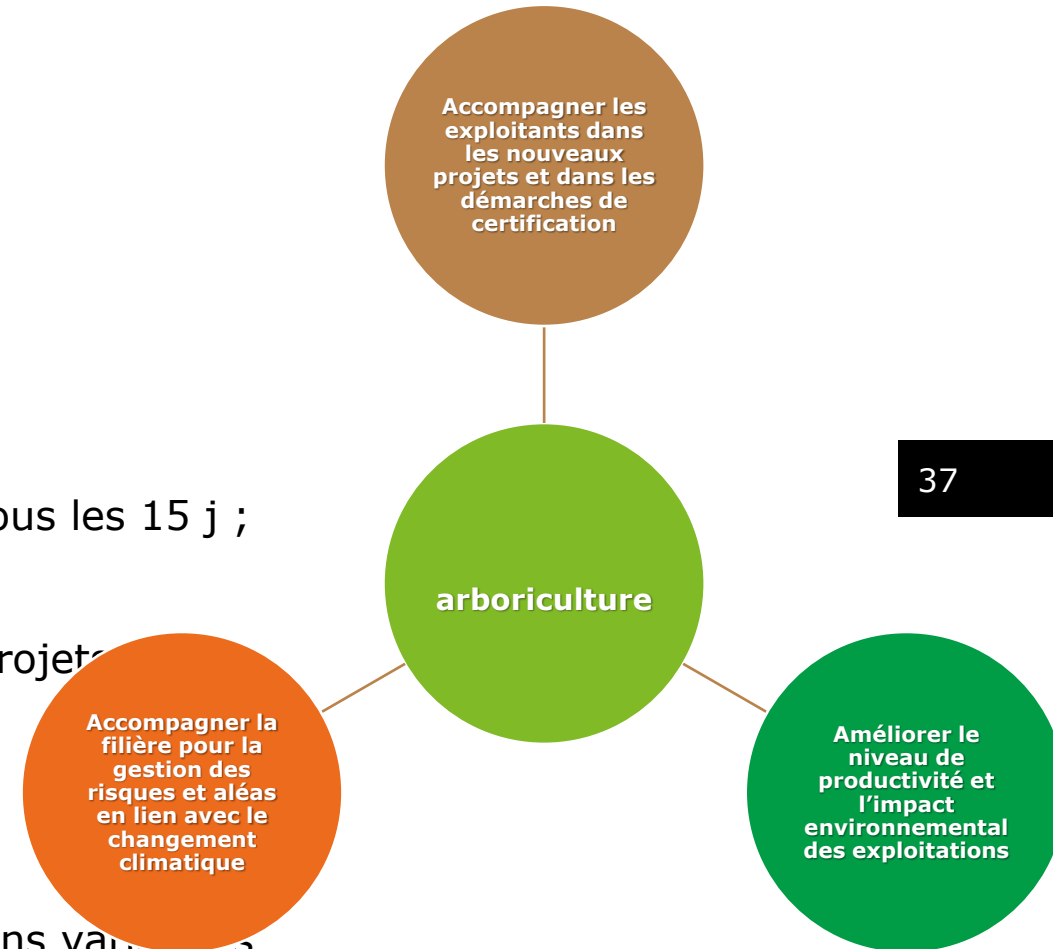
Accompagner les exploitants dans les nouveaux projets et dans les démarches de certification

37

ous les 15 j ;

arboriculture

rojet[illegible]

Accompagner la filière pour la gestion des risques et aléas en lien avec le changement climatique

Améliorer le niveau de productivité et l'impact environnemental des exploitations

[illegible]ns va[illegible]